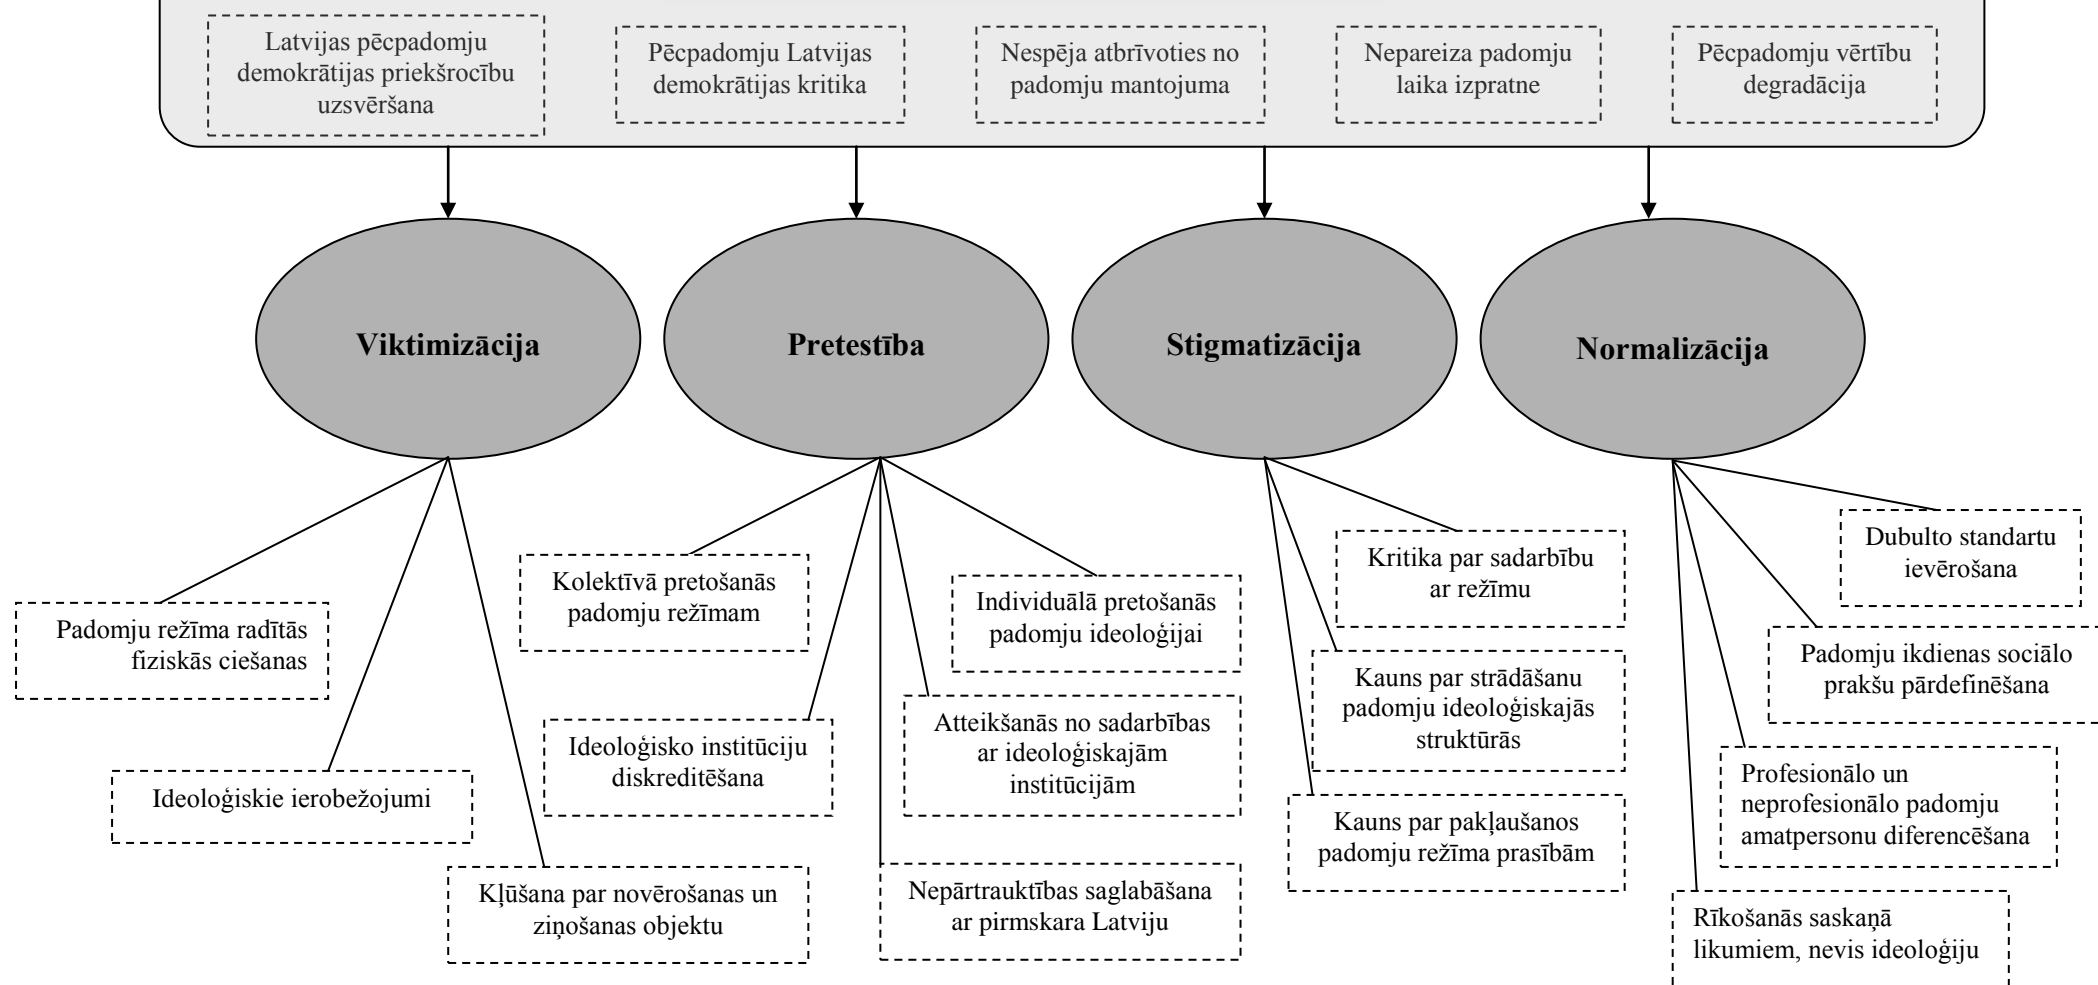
Latvijas pēcpadomju demokrātijas priekšrocību uzsvēršana

Pēcpadomju Latvijas demokrātijas kritika

Nespēja atbrīvoties no padomju mantojuma

Nepareiza padomju laika izpratne

Pēcpadomju vērtību degradācija

Viktimizācija

Pretestība

Stigmatizācija

Normalizācija

Padomju režīma radītās fiziskās ciešanas

Ideoloģiskie ierobežojumi

Kļūšana par novērošanas un ziņošanas objektu

Kolektīvā pretošanās padomju režīmam

Individuālā pretošanās padomju ideoloģijai

Ideoloģisko institūciju diskreditēšana

Atteikšanās no sadarbības ar ideoloģiskajām institūcijām

Nepārtrauktības saglabāšana ar pirmskara Latviju

Kritika par sadarbību ar režīmu

Kauns par strādāšanu padomju ideoloģiskajās struktūrās

Kauns par pakļaušanos padomju režīma prasībām

Dubulto standartu ievērošana

Padomju ikdienas sociālo prakšu pārdefinēšana

Profesionālo un neprofesionālo padomju amatpersonu diferencēšana

Rīkošanās saskaņā likumiem, nevis ideoloģiju